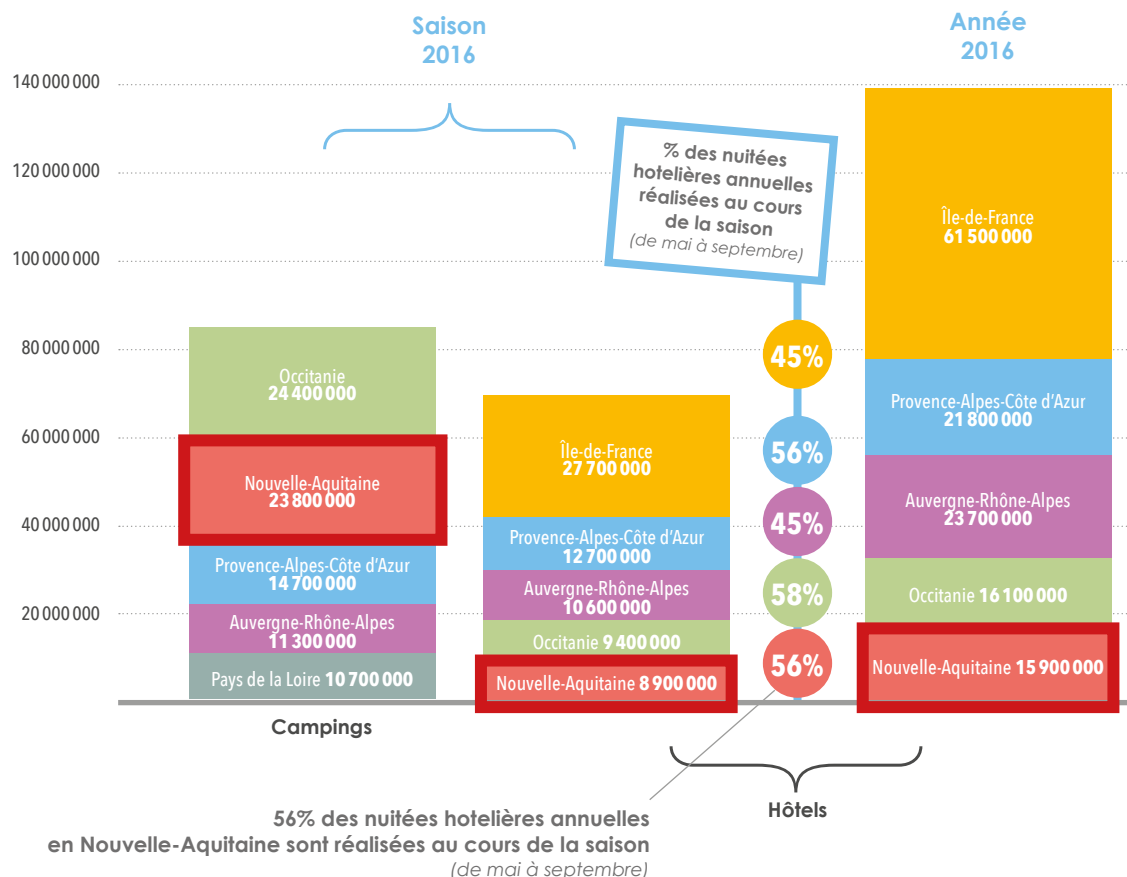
Saison 2016

Année 2016

140 000 000
120 000 000
100 000 000
80 000 000
60 000 000
40 000 000
20 000 000

% des nuitées hotelières annuelles réalisées au cours de la saison (de mai à septembre)

Occitanie 24 400 000
Nouvelle-Aquitaine 23 800 000
Provence-Alpes-Côte d'Azur 14 700 000
Auvergne-Rhône-Alpes 11 300 000
Pays de la Loire 10 700 000

Campings

Île-de-France 27 700 000
Provence-Alpes-Côte d'Azur 12 700 000
Auvergne-Rhône-Alpes 10 600 000
Occitanie 9 400 000
Nouvelle-Aquitaine 8 900 000

45%
56%
45%
58%
56%

Île-de-France 61 500 000
Provence-Alpes-Côte d'Azur 21 800 000
Auvergne-Rhône-Alpes 23 700 000
Occitanie 16 100 000
Nouvelle-Aquitaine 15 900 000

Hôtels

56% des nuitées hotelières annuelles en Nouvelle-Aquitaine sont réalisées au cours de la saison (de mai à septembre)